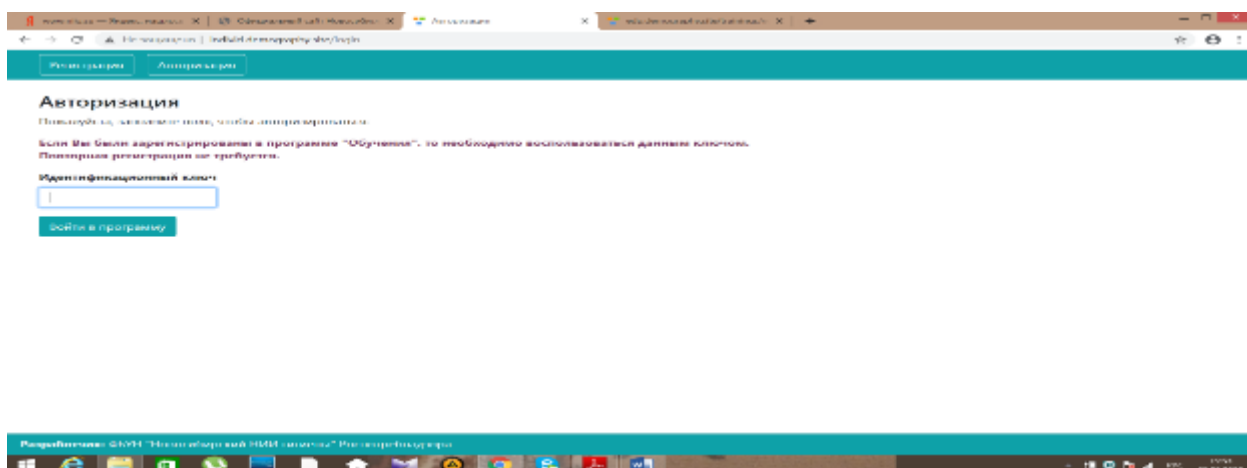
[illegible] × | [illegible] × | Авторизация × | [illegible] ×

Не защищено | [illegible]/login

Регистрация Авторизация

Авторизация

Пожалуйста, заполните поле, чтобы авторизоваться.

Если Вы были зарегистрированы в программе "Обучение", то необходимо воспользоваться данным ключом. Повторная регистрация не требуется.

Идентификационный ключ

Войти в программу

Разработчик: ФБУН "Новосибирский НИИ гигиены" Роспотребнадзора